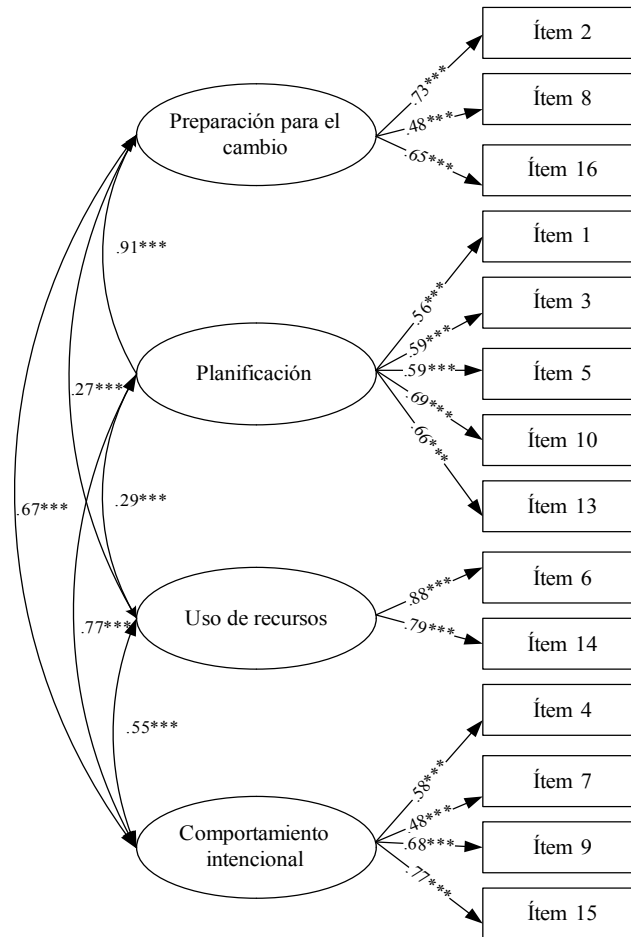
Preparación para el cambio

.73***
.48***
.65***

Ítem 2

Ítem 8

Ítem 16

.91***

Planificación

.56***
.59***
.59***
.69***
.66***

Ítem 1

Ítem 3

Ítem 5

Ítem 10

Ítem 13

.27***

.29***

.67***

Uso de recursos

.88***
.79***

Ítem 6

Ítem 14

.77***

.55***

Comportamiento intencional

.58***
.48***
.68***
.77***

Ítem 4

Ítem 7

Ítem 9

Ítem 15